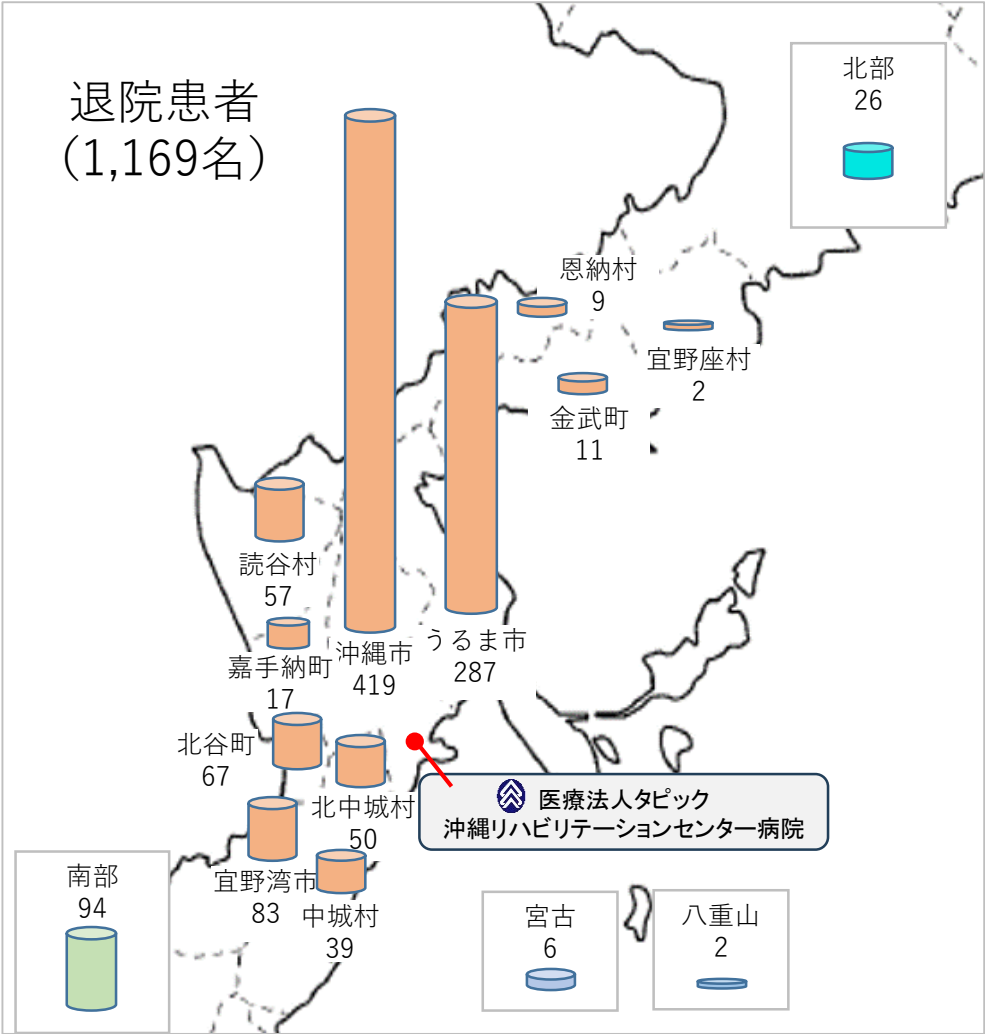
退院患者
（1,169名）

北部
26

恩納村
9

宜野座村
2

金武町
11

読谷村
57

嘉手納町
17

沖縄市
419

うるま市
287

北谷町
67

北中城村
50

医療法人タピック
沖縄リハビリテーションセンター病院

南部
94

宜野湾市
83

中城村
39

宮古
6

八重山
2